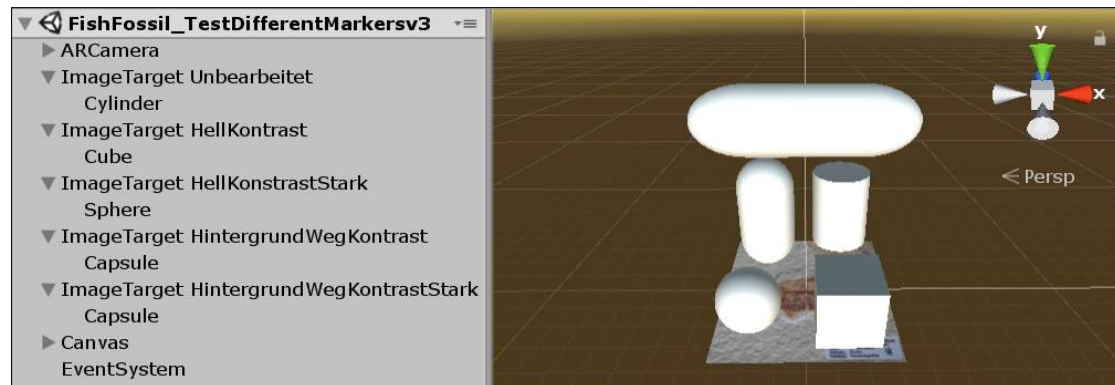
FishFossil_TestDifferentMarkersv3
ARCamera
ImageTarget Unbearbeitet
Cylinder
ImageTarget HellKontrast
Cube
ImageTarget HellKonstrastStark
Sphere
ImageTarget HintergrundWegKontrast
Capsule
ImageTarget HintergrundWegKontrastStark
Capsule
Canvas
EventSystem

y
x
< Persp